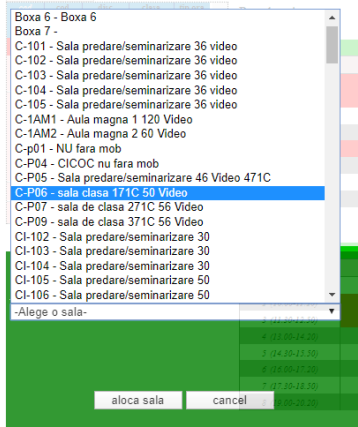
Boxa 6 - Boxa 6
Boxa 7 -
C-101 - Sala predare/seminarizare 36 video
C-102 - Sala predare/seminarizare 36 video
C-103 - Sala predare/seminarizare 36 video
C-104 - Sala predare/seminarizare 36 video
C-105 - Sala predare/seminarizare 36 video
C-1AM1 - Aula magna 1 120 Video
C-1AM2 - Aula magna 2 60 Video
C-p01 - NU fara mob
C-P04 - CICOC nu fara mob
C-P05 - Sala predare/seminarizare 46 Video 471C
C-P06 - sala clasa 171C 50 Video
C-P07 - sala de clasa 271C 56 Video
C-P09 - sala de clasa 371C 56 Video
CI-102 - Sala predare/seminarizare 30
CI-103 - Sala predare/seminarizare 30
CI-104 - Sala predare/seminarizare 30
CI-105 - Sala predare/seminarizare 50
CI-106 - Sala predare/seminarizare 50
-Alege o sala-

aloca sala
cancel